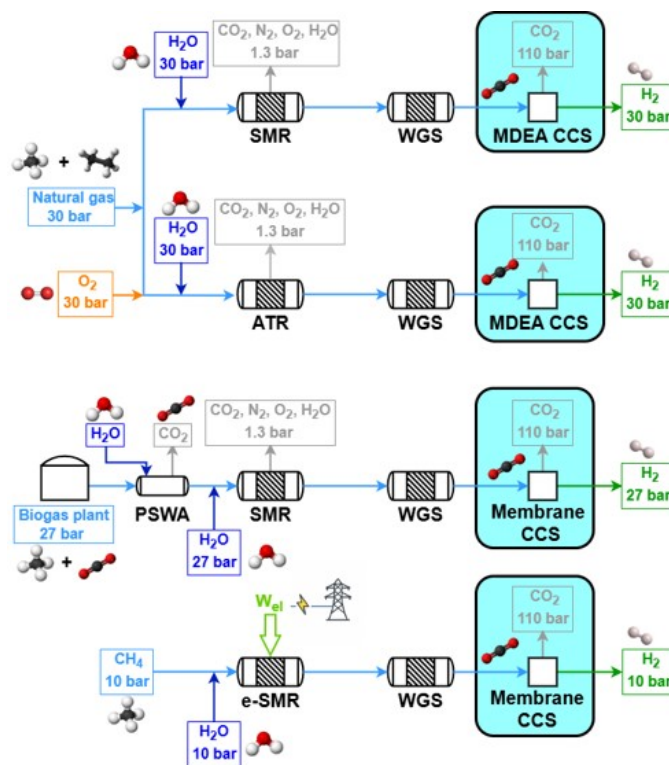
$H_2O$
30 bar

$CO_2$, $N_2$, $O_2$, $H_2O$
1.3 bar

$CO_2$
110 bar

$H_2$
30 bar

SMR

WGS

MDEA CCS

Natural gas
30 bar

$H_2O$
30 bar

$CO_2$, $N_2$, $O_2$, $H_2O$
1.3 bar

$CO_2$
110 bar

$H_2$
30 bar

$O_2$
30 bar

ATR

WGS

MDEA CCS

$H_2O$

$CO_2$

$CO_2$, $N_2$, $O_2$, $H_2O$
1.3 bar

$CO_2$
110 bar

$H_2$
27 bar

Biogas plant
27 bar

PSWA

SMR

WGS

Membrane CCS

$H_2O$
27 bar

$W_{el}$

$CO_2$
110 bar

$H_2$
10 bar

$CH_4$
10 bar

e-SMR

WGS

Membrane CCS

$H_2O$
10 bar